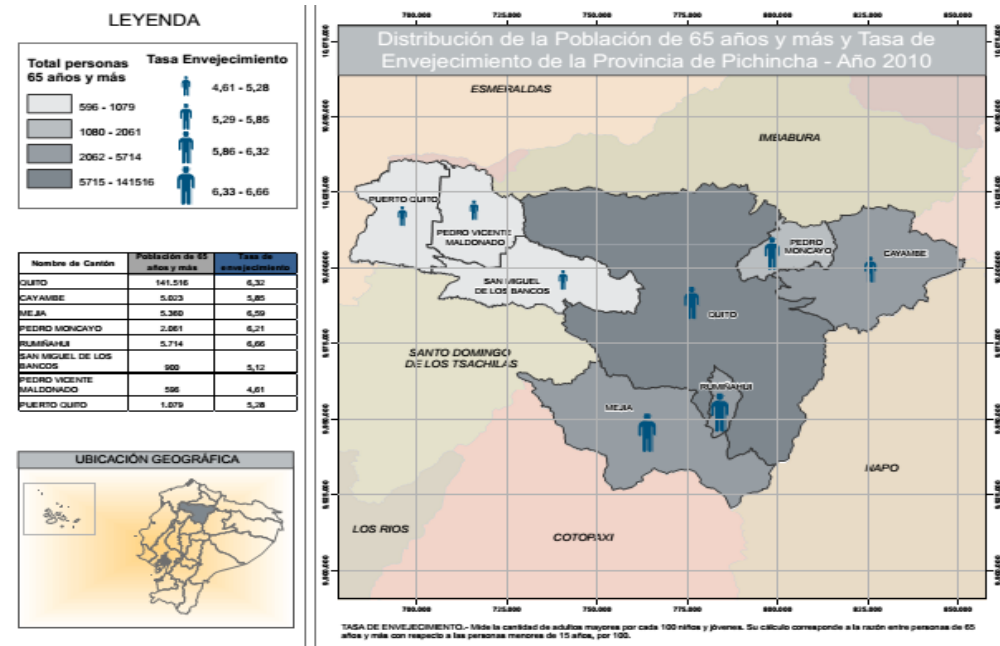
LEYENDA

Total personas 65 años y más

Tasa Envejecimiento

596 - 1079

1080 - 2061

2062 - 5714

5715 - 141516

4,61 - 5,28

5,29 - 5,85

5,86 - 6,32

6,33 - 6,66

| Nombre de Cantón | Población de 65 años y más | Tasa de envejecimiento |
|---|---|---|
| QUITO | 141.516 | 6,32 |
| CAYAMBE | 5.023 | 5,85 |
| MEJIA | 5.360 | 6,59 |
| PEDRO MONCAYO | 2.061 | 6,21 |
| RUMIÑAHUI | 5.714 | 6,66 |
| SAN MIGUEL DE LOS BANCOS | 900 | 5,12 |
| PEDRO VICENTE MALDONADO | 596 | 4,61 |
| PUERTO QUITO | 1.079 | 5,28 |

UBICACIÓN GEOGRÁFICA

Distribución de la Población de 65 años y más y Tasa de Envejecimiento de la Provincia de Pichincha - Año 2010

700.000 725.000 750.000 775.000 800.000 825.000 850.000

ESMERALDAS

IMBABURA

PUERTO QUITO

PEDRO VICENTE MALDONADO

SAN MIGUEL DE LOS BANCOS

PEDRO MONCAYO

CAYAMBE

QUITO

SANTO DOMINGO DE LOS TSACHILAS

RUMIÑAHUI

MEJIA

NAPO

LOS RIOS

COTOPAXI

700.000 725.000 750.000 775.000 800.000 825.000 850.000

TASA DE ENVEJECIMIENTO.- Mide la cantidad de adultos mayores por cada 100 niños y jóvenes. Su cálculo corresponde a la razón entre personas de 65 años y más con respecto a las personas menores de 15 años, por 100.